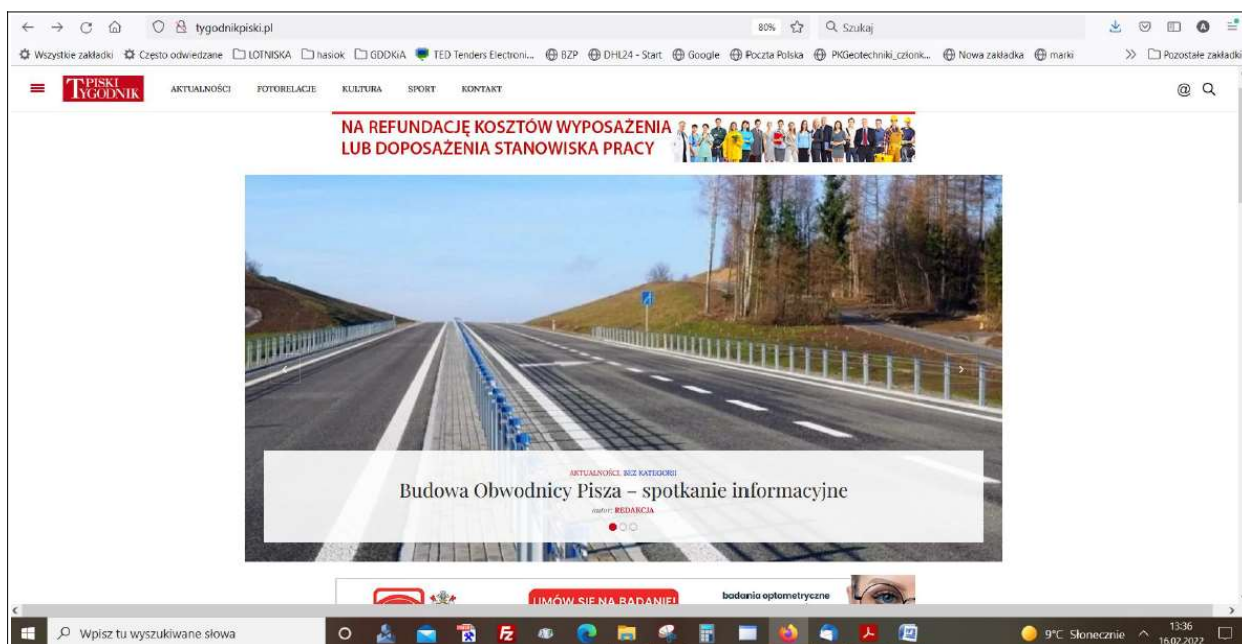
tygodnikpiski.pl
80%
Szukaj

Wszystkie zakładki Często odwiedzane LOTNISKA hasiok GDDKiA TED Tenders Electroni... BZP DHL24 - Start Google Poczta Polska PKGeotechniki_członk... Nowa zakładka marki Pozostałe zakładki

PISKI TYGODNIK
AKTUALNOŚCI FOTORELACJE KULTURA SPORT KONTAKT

NA REFUNDACJĘ KOSZTÓW WYPOSAŻENIA LUB DOPOSAŻENIA STANOWISKA PRACY

AKTUALNOŚCI, BEZ KATEGORII
Budowa Obwodnicy Pisza – spotkanie informacyjne
autor: REDAKCJA

UMÓW SIĘ NA BADANIE!
badania optometryczne

Wpisz tu wyszukiwane słowa
9°C Słonecznie
13:36
16.02.2022